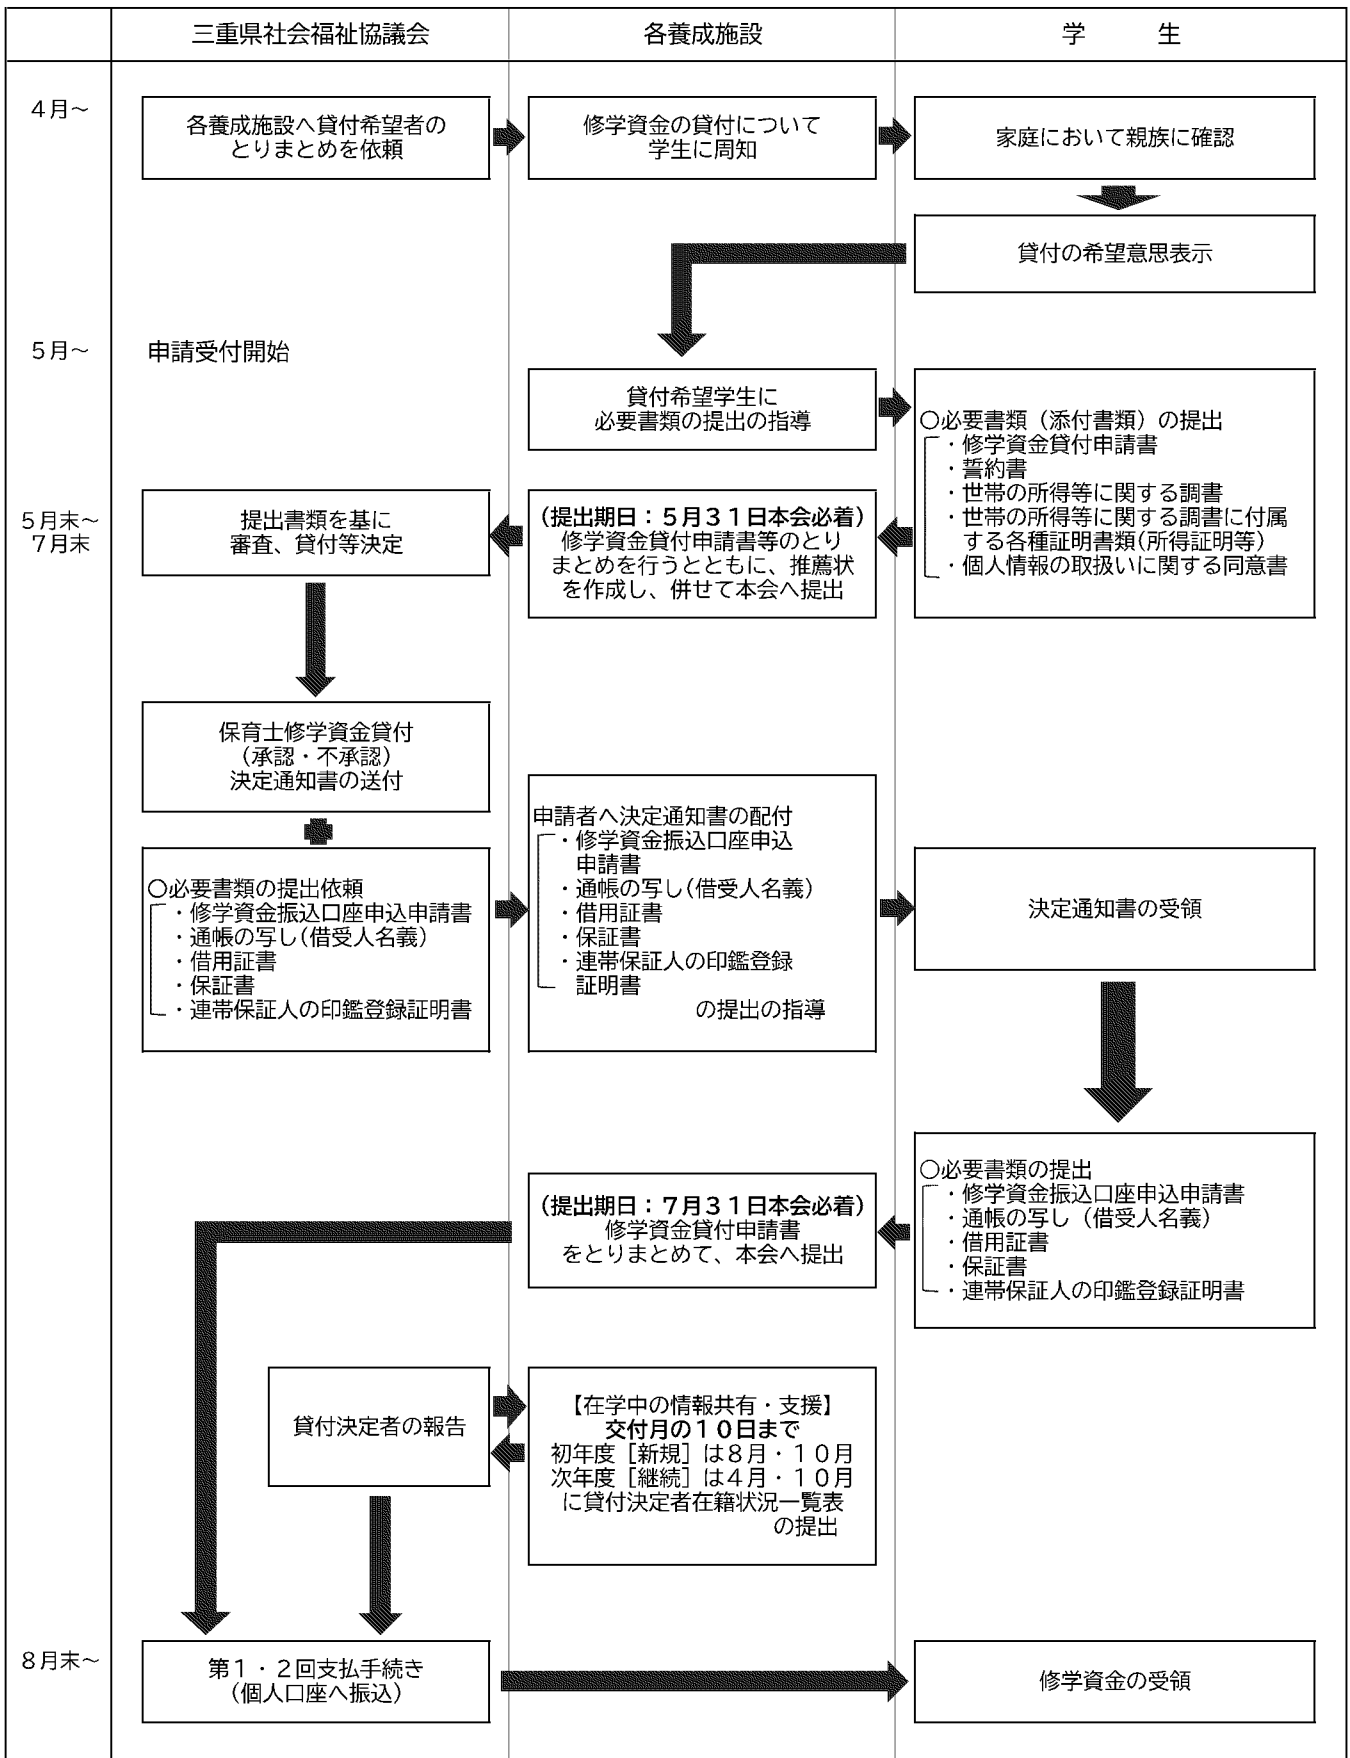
| | 三重県社会福祉協議会 | 各養成施設 | 学　　生 |
|---|---|---|---|

4月～

各養成施設へ貸付希望者のとりまとめを依頼

修学資金の貸付について学生に周知

家庭において親族に確認

貸付の希望意思表示

5月～

申請受付開始

貸付希望学生に必要書類の提出の指導

○必要書類（添付書類）の提出
・修学資金貸付申請書
・誓約書
・世帯の所得等に関する調書
・世帯の所得等に関する調書に付属する各種証明書類（所得証明等）
・個人情報の取扱いに関する同意書

5月末～7月末

提出書類を基に審査、貸付等決定

（提出期日：５月３１日本会必着）
修学資金貸付申請書等のとりまとめを行うとともに、推薦状を作成し、併せて本会へ提出

保育士修学資金貸付
（承認・不承認）
決定通知書の送付

○必要書類の提出依頼
・修学資金振込口座申込申請書
・通帳の写し（借受人名義）
・借用証書
・保証書
・連帯保証人の印鑑登録証明書

申請者へ決定通知書の配付
・修学資金振込口座申込申請書
・通帳の写し（借受人名義）
・借用証書
・保証書
・連帯保証人の印鑑登録証明書
の提出の指導

決定通知書の受領

○必要書類の提出
・修学資金振込口座申込申請書
・通帳の写し（借受人名義）
・借用証書
・保証書
・連帯保証人の印鑑登録証明書

（提出期日：７月３１日本会必着）
修学資金貸付申請書をとりまとめて、本会へ提出

貸付決定者の報告

【在学中の情報共有・支援】
交付月の１０日まで
初年度［新規］は８月・１０月
次年度［継続］は４月・１０月
に貸付決定者在籍状況一覧表の提出

8月末～

第１・２回支払手続き
（個人口座へ振込）

修学資金の受領